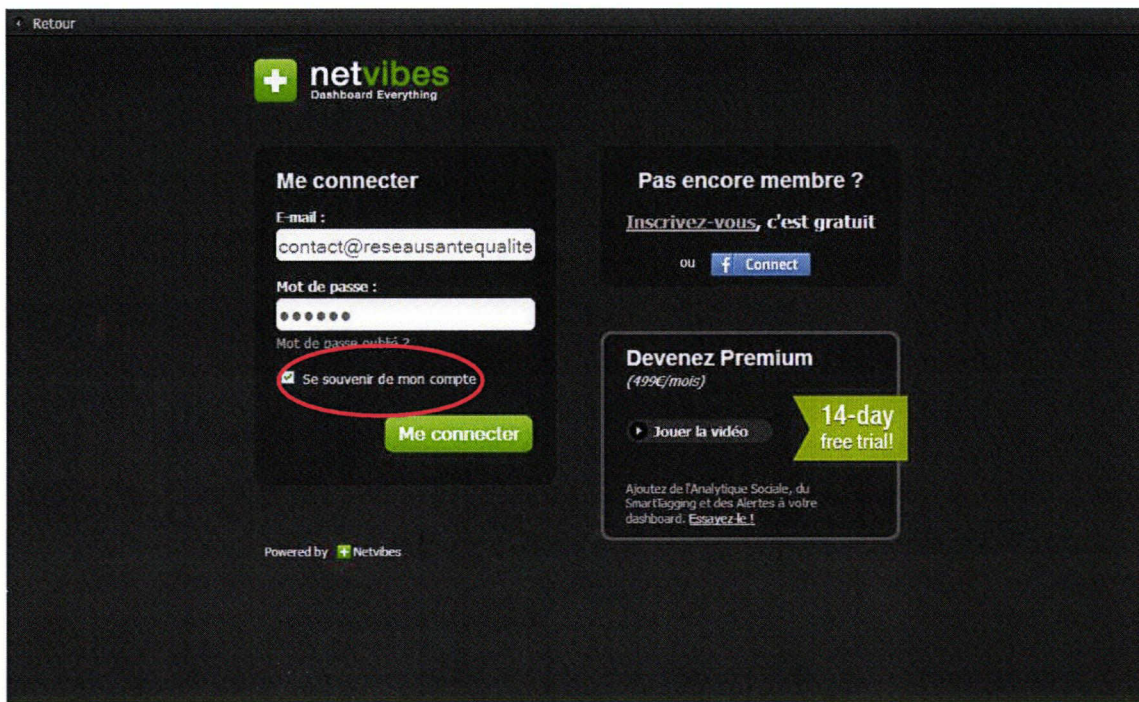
Retour

netvibes
Dashboard Everything

Me connecter

E-mail :

contact@reseausantequalite

Mot de passe :

••••••

Mot de passe oublié ?

Se souvenir de mon compte

Me connecter

Pas encore membre ?

Inscrivez-vous, c'est gratuit

ou Connect

Devenez Premium
(499€/mois)

Jouer la vidéo

14-day free trial!

Ajoutez de l'Analytique Sociale, du SmartTagging et des Alertes à votre dashboard. Essayez-le !

Powered by Netvibes